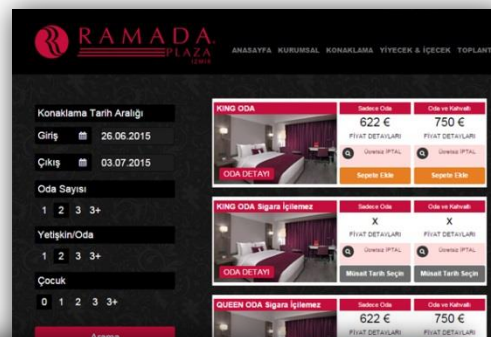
RAMADA PLAZA İZMİR

ANASAYFA KURUMSAL KONAKLAMA YİYECEK & İÇECEK TOPLANT

Konaklama Tarih Aralığı
Giriş 26.06.2015
Çıkış 03.07.2015
Oda Sayısı
1 2 3 3+
Yetişkin/Oda
1 2 3 3+
Çocuk
0 1 2 3 3+
Arama

KING ODA
ODA DETAYI
Sadece Oda
622 €
FİYAT DETAYLARI
Ücretsiz İPTAL
Sepete Ekle
Oda ve Kahvaltı
750 €
FİYAT DETAYLARI
Ücretsiz İPTAL
Sepete Ekle

KING ODA Sigara İçilemez
ODA DETAYI
Sadece Oda
X
FİYAT DETAYLARI
Ücretsiz İPTAL
Müsait Tarih Seçin
Oda ve Kahvaltı
X
FİYAT DETAYLARI
Ücretsiz İPTAL
Müsait Tarih Seçin

QUEEN ODA Sigara İçilemez
Sadece Oda
622 €
FİYAT DETAYLARI
Oda ve Kahvaltı
750 €
FİYAT DETAYLARI